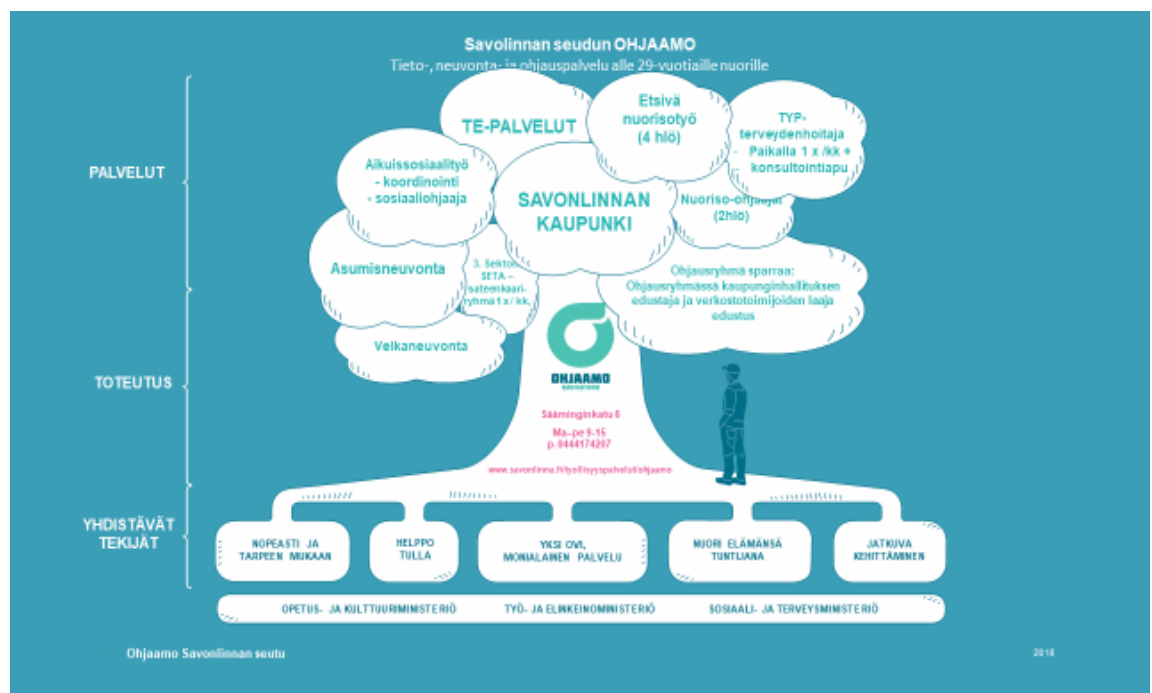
Savolinnan seudun OHJAAMO
Tieto-, neuvonta- ja ohjauspalvelu alle 29-vuotiaille nuorille

PALVELUT

TOTEUTUS

YHDISTÄVÄT TEKIJÄT

TE-PALVELUT

Etsivä nuorisotyö (4 hlö)

TYP-terveydenhoitaja – Paikalla 1 x /kk + konsultointiapu

Aikuissosiaalityö - koordinointi - sosiaaliohjaaja

SAVONLINNAN KAUPUNKI

Nuoriso-ohjaaja (2hlö)

Asumisneuvonta

3. Sektori SETA – sateenkaari-ryhmä 1 x / kk.

Ohjausryhmä sparraa: Ohjausryhmässä kaupunginhallituksen edustaja ja verkostotoimijoiden laaja edustus

Velkaneuvonta

OHJAAMO

Sääminginkatu 6

Ma–pe 9-15
p. 0444174207

www.savonlinna.fi/tyollisyyspalvelut/ohjaamo

NOPEASTI JA TARPEEN MUKAAN

HELPPO TULLA

YKSI OVI, MONIALAINEN PALVELU

NUORI ELÄMÄNSÄ TUNTIJANA

JATKUVA KEHITTÄMINEN

OPETUS- JA KULTTUURIMINISTERIÖ

TYÖ- JA ELINKEINOMINISTERIÖ

SOSIAALI- JA TERVEYSMINISTERIÖ

Ohjaamo Savonlinnan seutu

2018